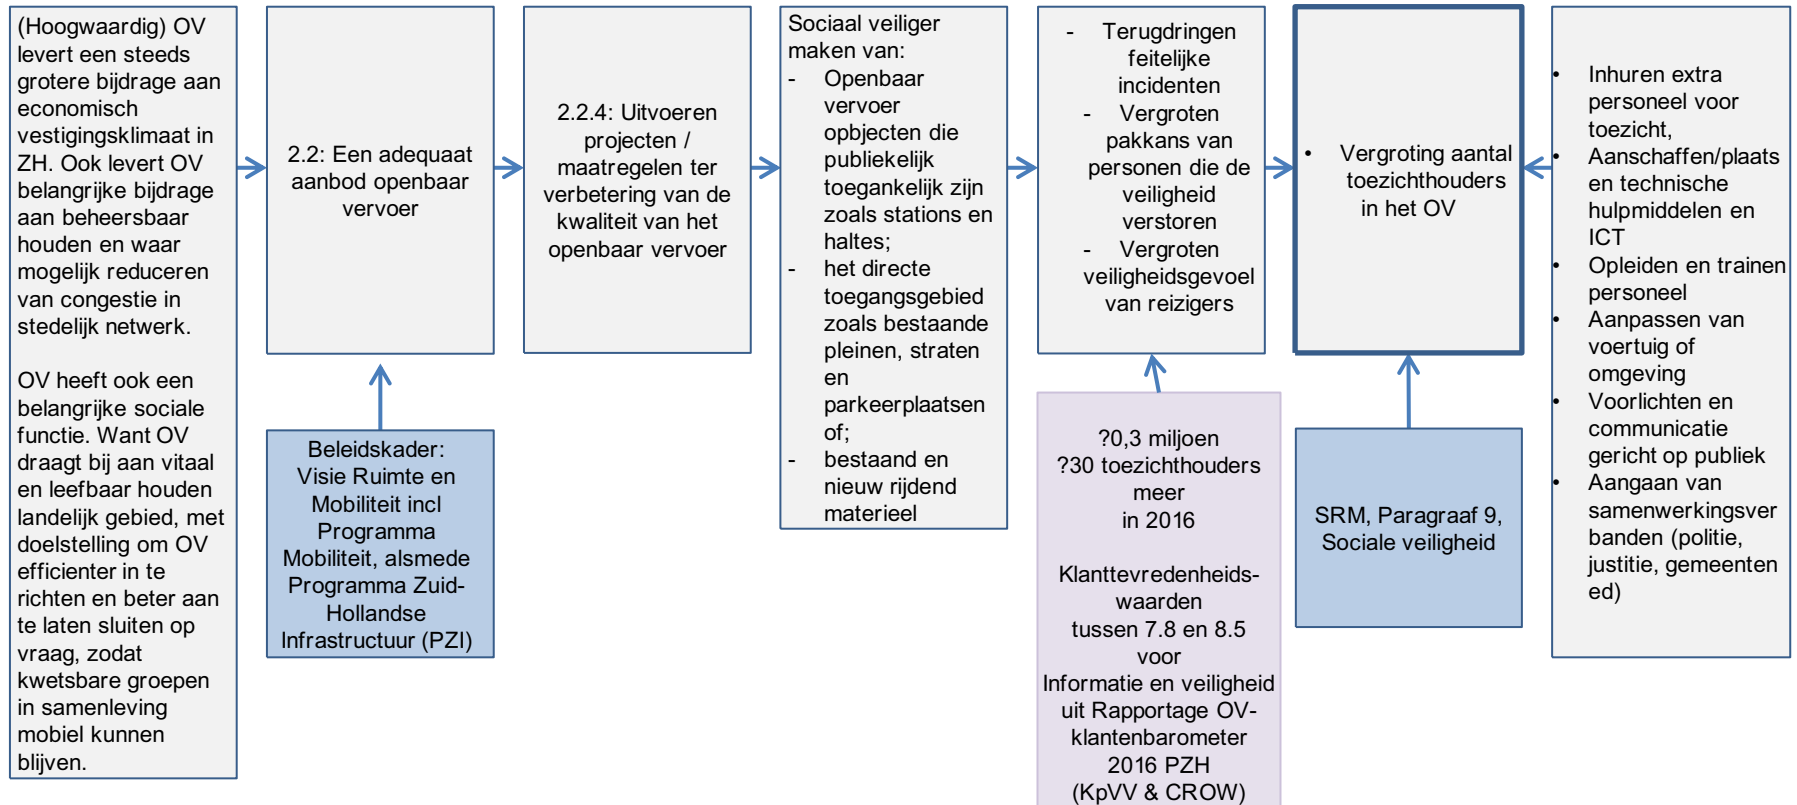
(Hoogwaardig) OV levert een steeds grotere bijdrage aan economisch vestigingsklimaat in ZH. Ook levert OV belangrijke bijdrage aan beheersbaar houden en waar mogelijk reduceren van congestie in stedelijk netwerk.

OV heeft ook een belangrijke sociale functie. Want OV draagt bij aan vitaal en leefbaar houden landelijk gebied, met doelstelling om OV efficienter in te richten en beter aan te laten sluiten op vraag, zodat kwetsbare groepen in samenleving mobiel kunnen blijven.

2.2: Een adequaat aanbod openbaar vervoer

Beleidskader: Visie Ruimte en Mobiliteit incl Programma Mobiliteit, alsmede Programma Zuid-Hollandse Infrastructuur (PZI)

2.2.4: Uitvoeren projecten / maatregelen ter verbetering van de kwaliteit van het openbaar vervoer

Sociaal veiliger maken van:
- Openbaar vervoer opbjecten die publiekelijk toegankelijk zijn zoals stations en haltes;
- het directe toegangsgebied zoals bestaande pleinen, straten en parkeerplaatsen of;
- bestaand en nieuw rijdend materieel

- Terugdringen feitelijke incidenten
- Vergroten pakkans van personen die de veiligheid verstoren
- Vergroten veiligheidsgevoel van reizigers

?0,3 miljoen
?30 toezichthouders meer
in 2016

Klanttevredenheids-waarden tussen 7.8 en 8.5 voor Informatie en veiligheid uit Rapportage OV-klantenbarometer 2016 PZH (KpVV & CROW)

• Vergroting aantal toezichthouders in het OV

SRM, Paragraaf 9, Sociale veiligheid

• Inhuren extra personeel voor toezicht,
• Aanschaffen/plaats en technische hulpmiddelen en ICT
• Opleiden en trainen personeel
• Aanpassen van voertuig of omgeving
• Voorlichten en communicatie gericht op publiek
• Aangaan van samenwerkingsverbanden (politie, justitie, gemeenten ed)